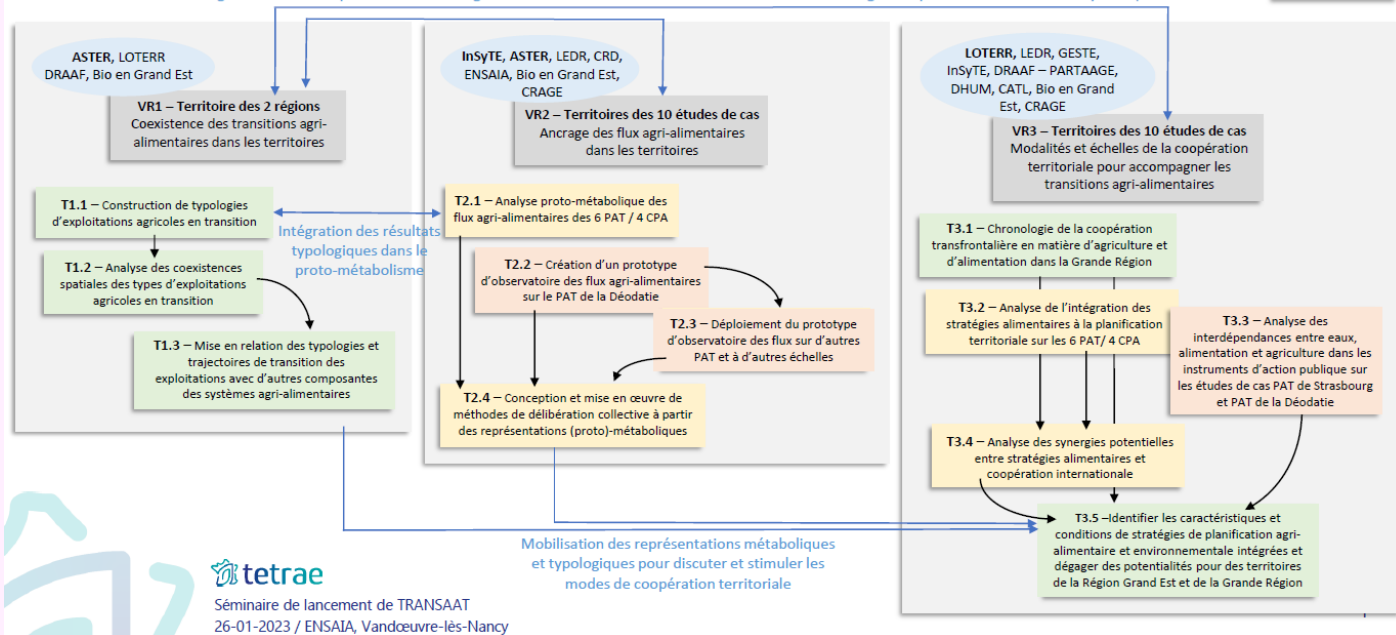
ASTER, LOTERR
DRAAF, Bio en Grand Est

VR1 – Territoire des 2 régions
Coexistence des transitions agri-alimentaires dans les territoires

T1.1 – Construction de typologies d'exploitations agricoles en transition

T1.2 – Analyse des coexistences spatiales des types d'exploitations agricoles en transition

T1.3 – Mise en relation des typologies et trajectoires de transition des exploitations avec d'autres composantes des systèmes agri-alimentaires

Intégration des résultats typologiques dans le proto-métabolisme

InSyTE, ASTER, LEDR, CRD, ENSAIA, Bio en Grand Est, CRAGE

VR2 – Territoires des 10 études de cas
Ancrage des flux agri-alimentaires dans les territoires

T2.1 – Analyse proto-métabolique des flux agri-alimentaires des 6 PAT / 4 CPA

T2.2 – Création d'un prototype d'observatoire des flux agri-alimentaires sur le PAT de la Déodatie

T2.3 – Déploiement du prototype d'observatoire des flux sur d'autres PAT et à d'autres échelles

T2.4 – Conception et mise en œuvre de méthodes de délibération collective à partir des représentations (proto)-métaboliques

LOTERR, LEDR, GESTE, InSyTE, DRAAF – PARTAAGE, DHUM, CATL, Bio en Grand Est, CRAGE

VR3 – Territoires des 10 études de cas
Modalités et échelles de la coopération territoriale pour accompagner les transitions agri-alimentaires

T3.1 – Chronologie de la coopération transfrontalière en matière d'agriculture et d'alimentation dans la Grande Région

T3.2 – Analyse de l'intégration des stratégies alimentaires à la planification territoriale sur les 6 PAT/ 4 CPA

T3.3 – Analyse des interdépendances entre eaux, alimentation et agriculture dans les instruments d'action publique sur les études de cas PAT de Strasbourg et PAT de la Déodatie

T3.4 – Analyse des synergies potentielles entre stratégies alimentaires et coopération internationale

T3.5 –Identifier les caractéristiques et conditions de stratégies de planification agri-alimentaire et environnementale intégrées et dégager des potentialités pour des territoires de la Région Grand Est et de la Grande Région

Mobilisation des représentations métaboliques et typologiques pour discuter et stimuler les modes de coopération territoriale

tetrae
Séminaire de lancement de TRANSAAT
26-01-2023 / ENSAIA, Vandœuvre-lès-Nancy